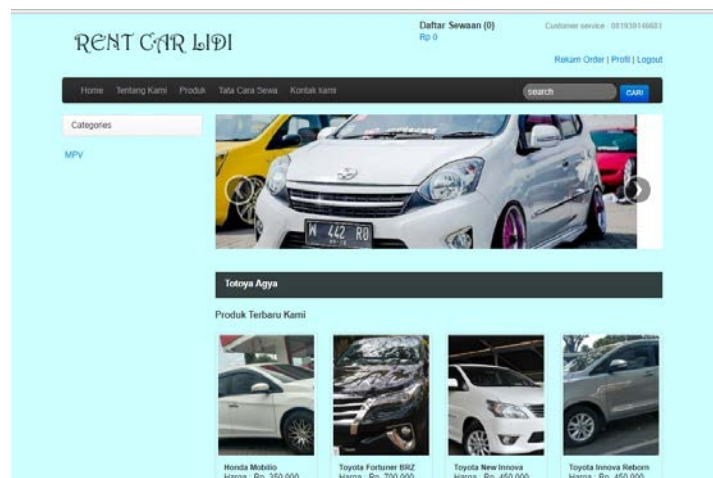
RENT CAR LIDI

Daftar Sewaan (0)
Rp 0

Customer service : 081939146683

Rekam Order | Profil | Logout

Home Tentang Kami Produk Tata Cara Sewa Kontak kami

search CARI

Categories

MPV

W 442 R0

Totoya Agya

Produk Terbaru Kami

Honda Mobilio
Harga : Rp. 350.000

Toyota Fortuner BRZ
Harga : Rp. 700.000

Toyota New Innova
Harga : Rp. 450.000

Toyota Innova Reborn
Harga : Rp. 450.000